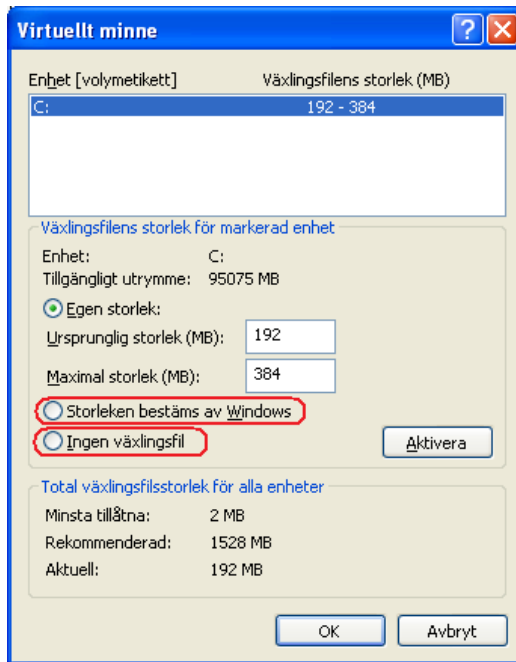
Virtuellt minne

?

Enhet [volymetikett]	Växlingsfilens storlek (MB)

C:	192 - 384

Växlingsfilens storlek för markerad enhet

Enhet:	C:
Tillgängligt utrymme:	95075 MB

Egen storlek:
Ursprunglig storlek (MB):	192
Maximal storlek (MB):	384

Storleken bestäms av Windows
Ingen växlingsfil

Aktivera

Total växlingsfilsstorlek för alla enheter

Minsta tillåtna:	2 MB
Rekommenderad:	1528 MB
Aktuell:	192 MB

OK	Avbryt